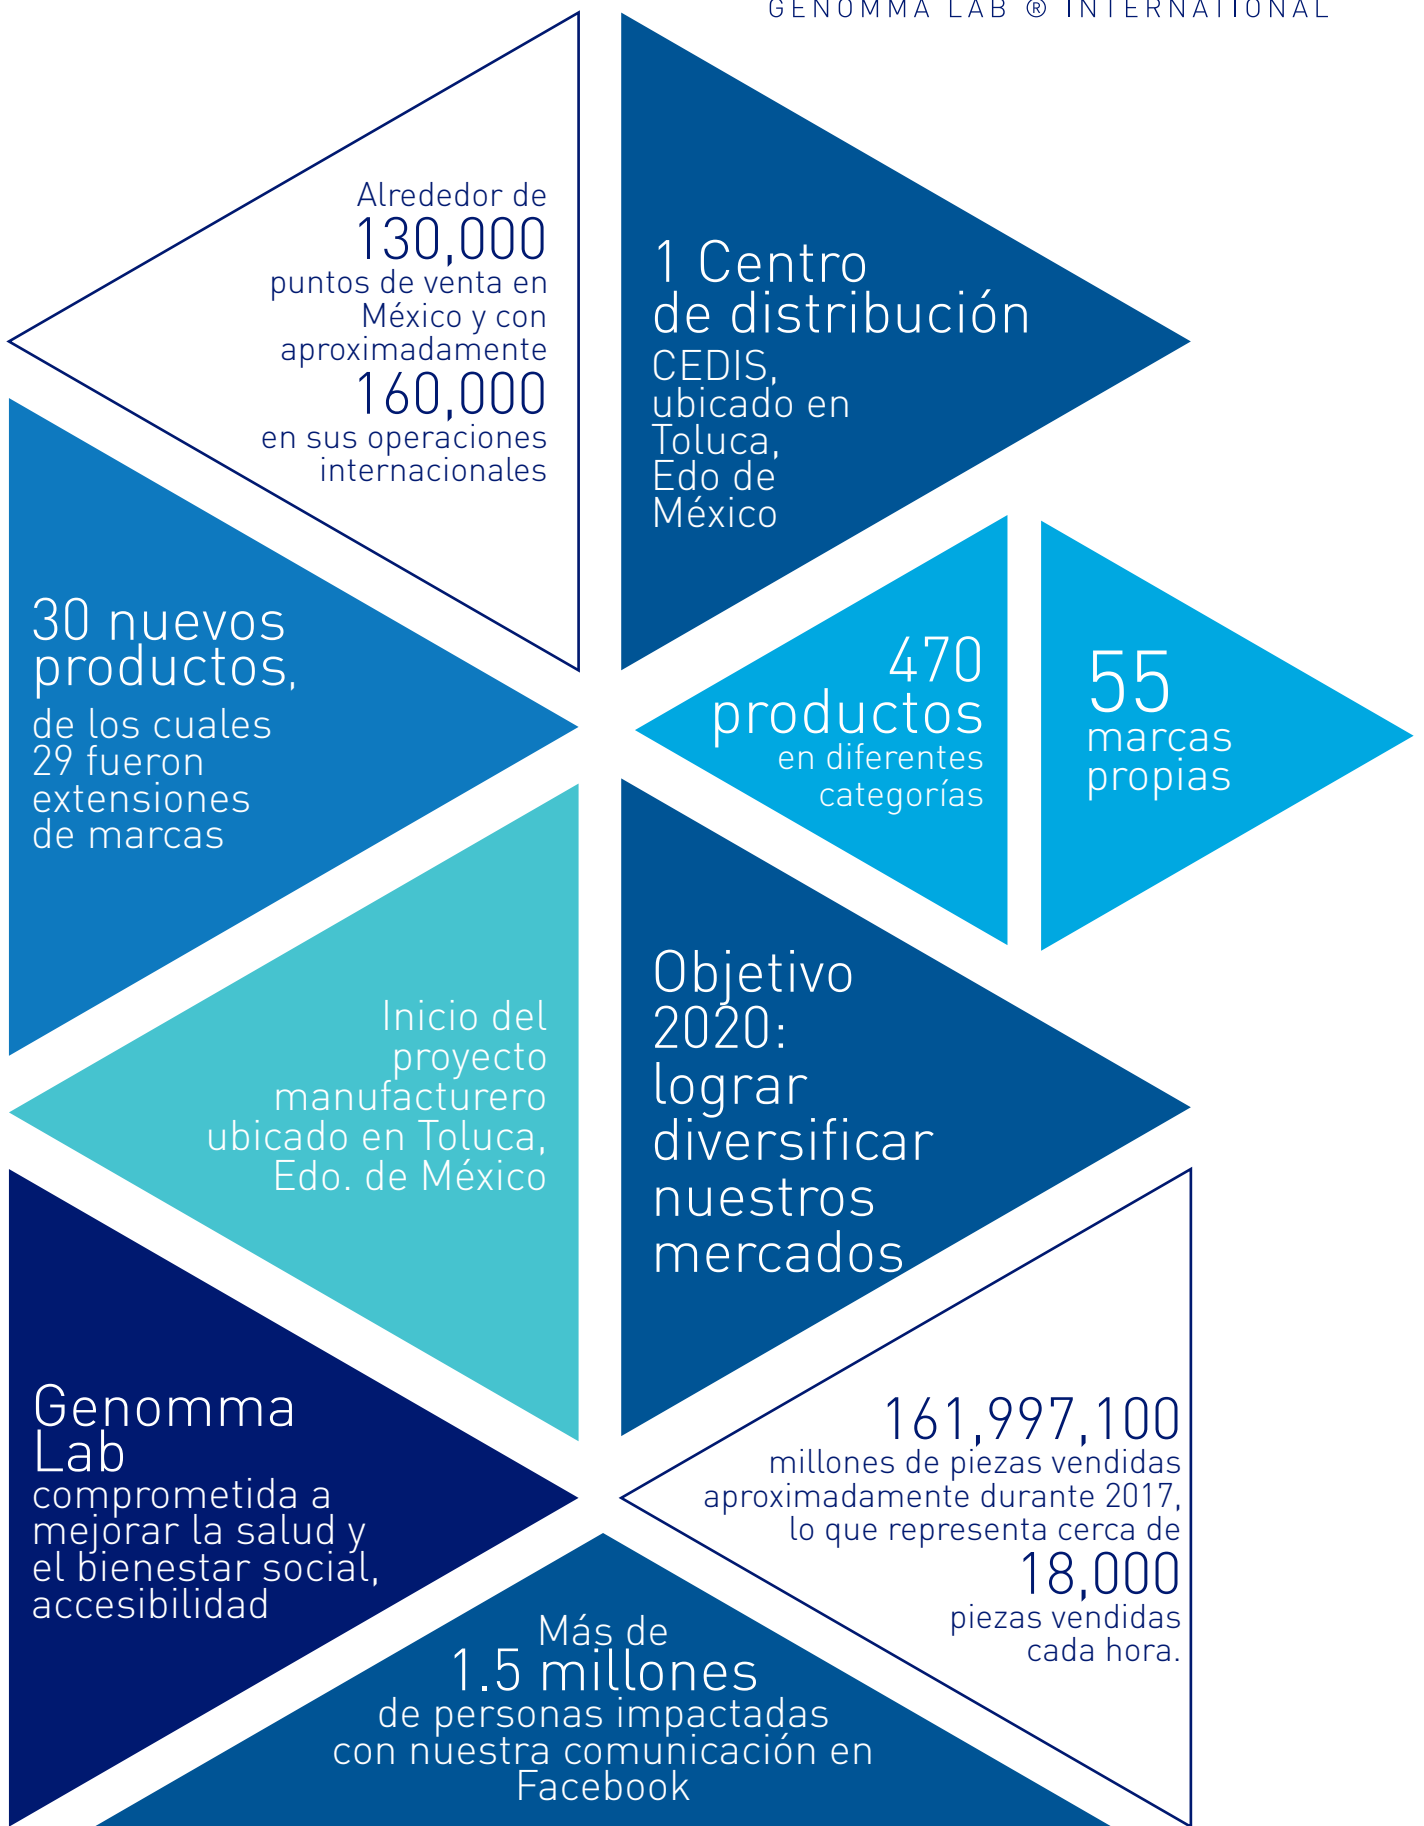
GENOMMA LAB ® INTERNATIONAL

Alrededor de 130,000 puntos de venta en México y con aproximadamente 160,000 en sus operaciones internacionales

1 Centro de distribución CEDIS, ubicado en Toluca, Edo de México

30 nuevos productos, de los cuales 29 fueron extensiones de marcas

470 productos en diferentes categorías

55 marcas propias

Inicio del proyecto manufacturero ubicado en Toluca, Edo. de México

Objetivo 2020: lograr diversificar nuestros mercados

Genomma Lab comprometida a mejorar la salud y el bienestar social, accesibilidad

161,997,100 millones de piezas vendidas aproximadamente durante 2017, lo que representa cerca de 18,000 piezas vendidas cada hora.

Más de 1.5 millones de personas impactadas con nuestra comunicación en Facebook